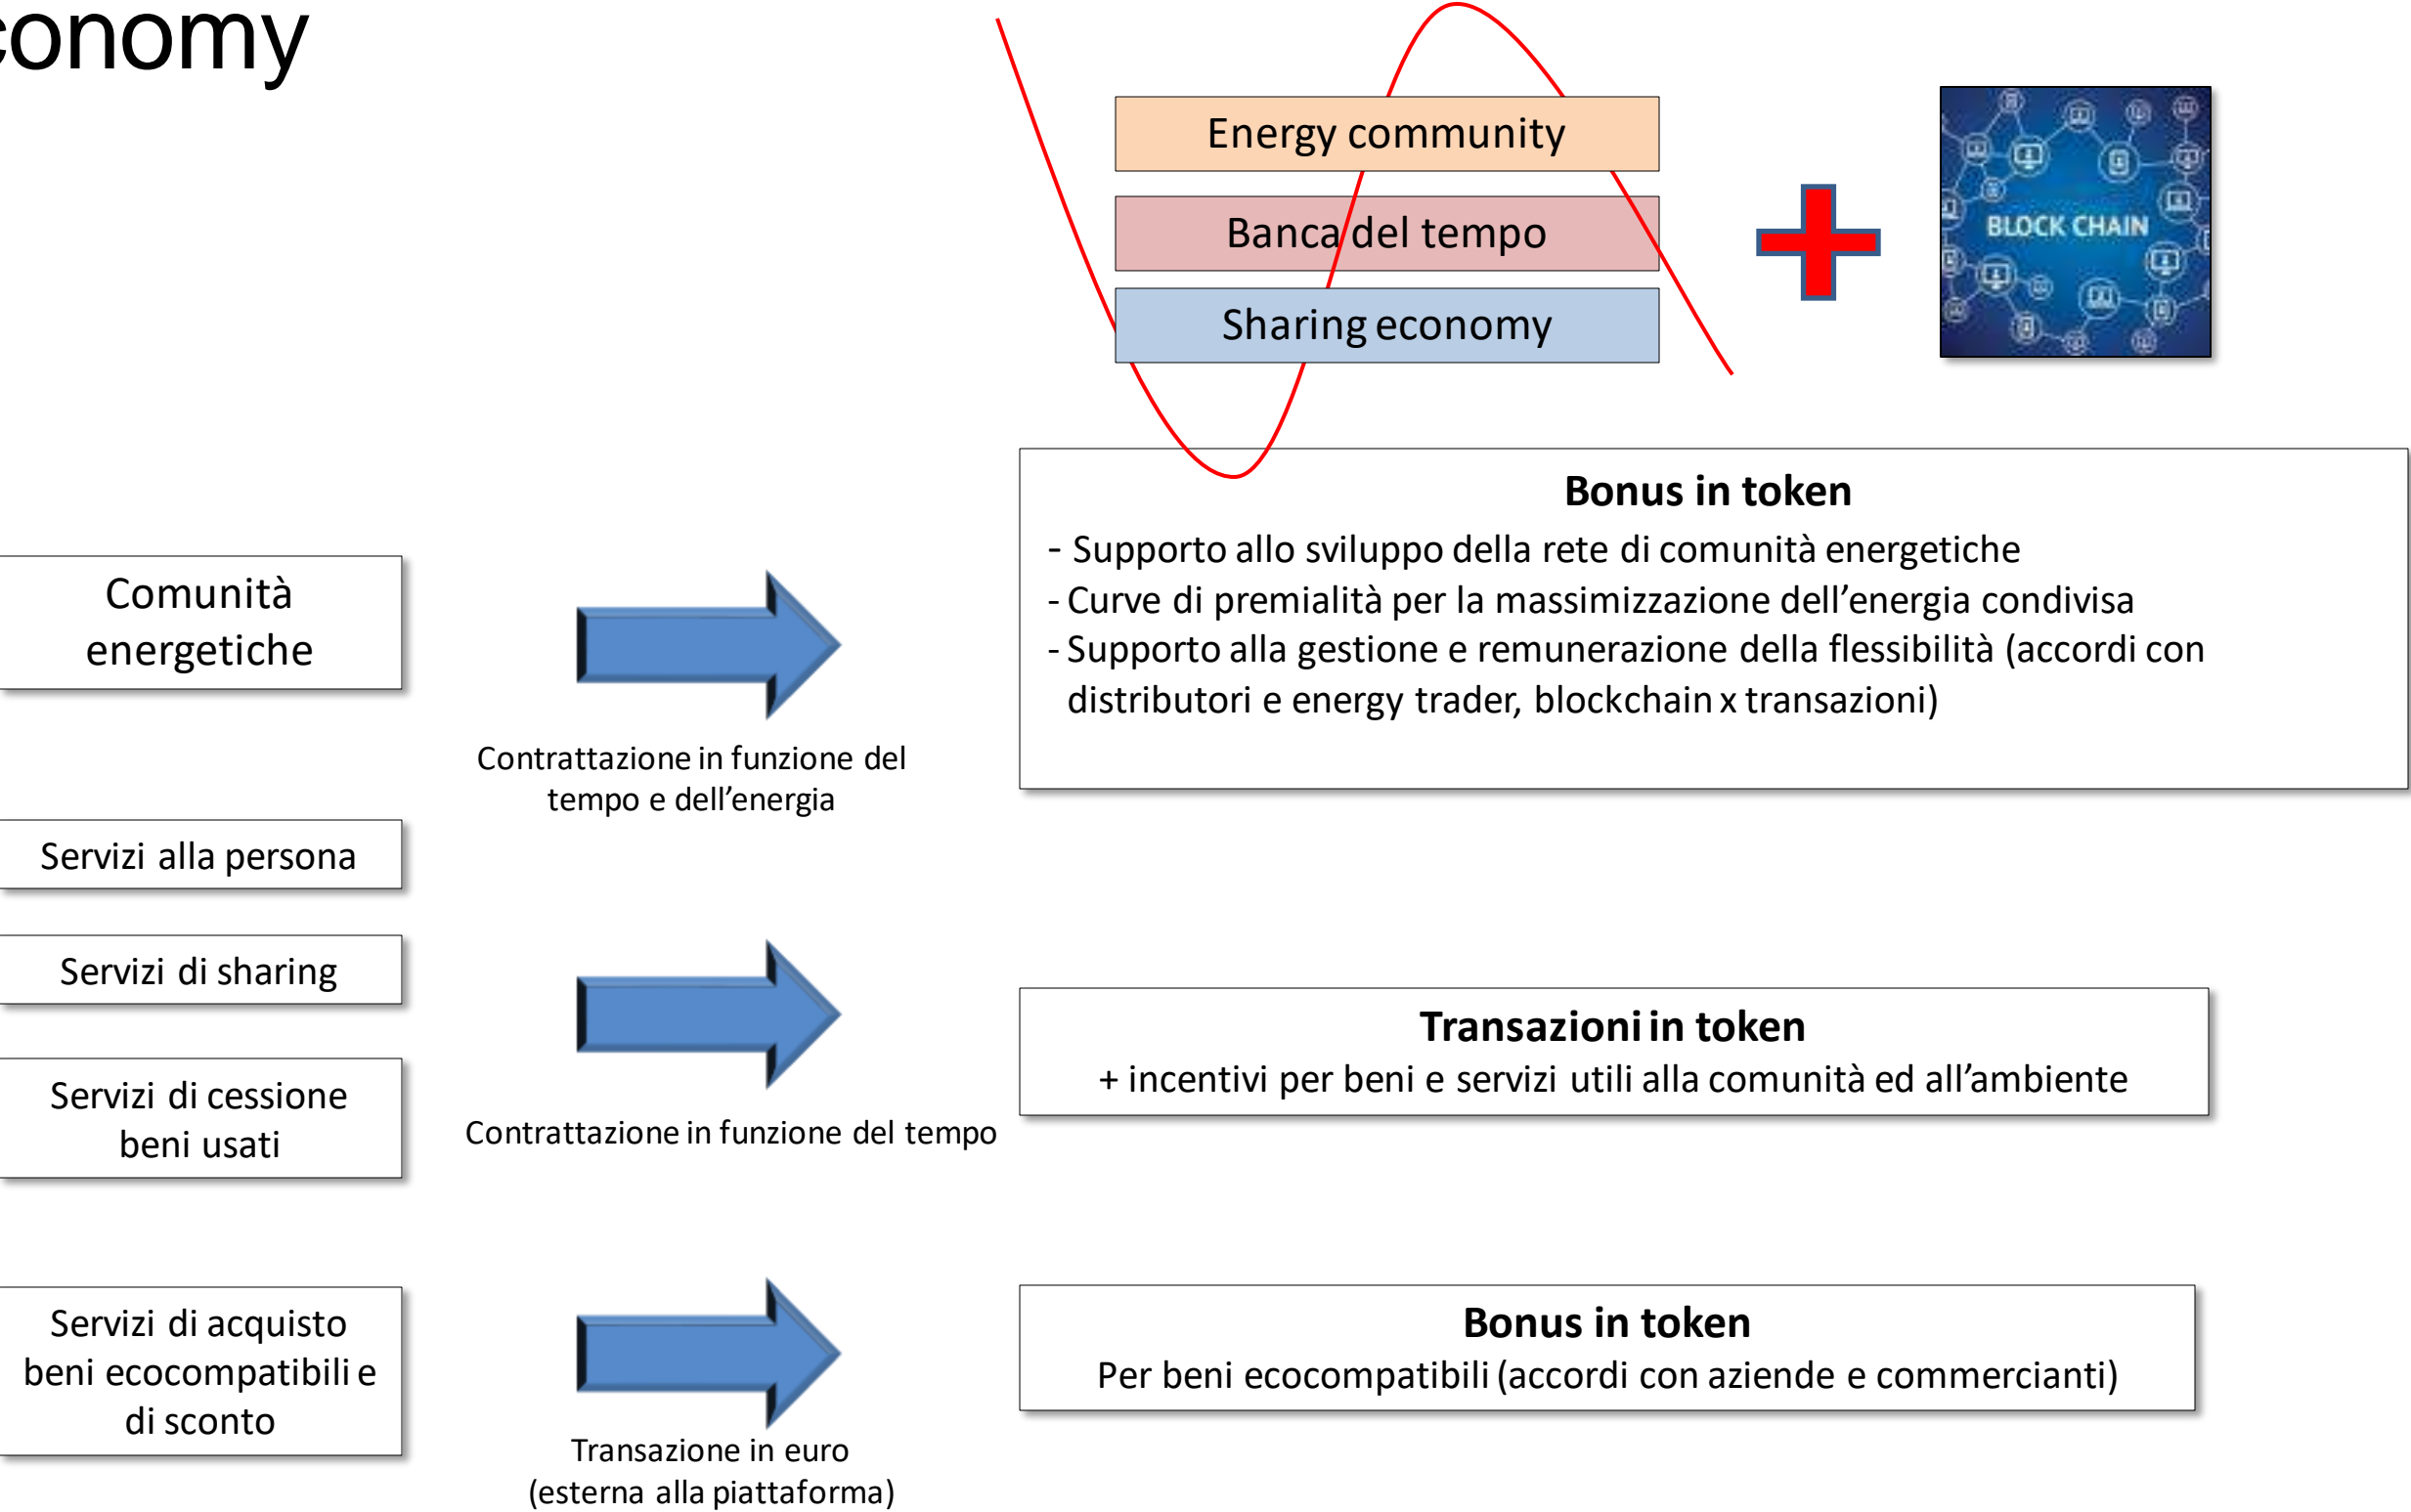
conomy

Energy community

Banca del tempo

Sharing economy

BLOCK CHAIN

Bonus in token
- Supporto allo sviluppo della rete di comunità energetiche
- Curve di premialità per la massimizzazione dell’energia condivisa
- Supporto alla gestione e remunerazione della flessibilità (accordi con distributori e energy trader, blockchain x transazioni)

Comunità energetiche

Contrattazione in funzione del tempo e dell’energia

Servizi alla persona

Servizi di sharing

Servizi di cessione beni usati

Contrattazione in funzione del tempo

Transazioni in token
+ incentivi per beni e servizi utili alla comunità ed all’ambiente

Servizi di acquisto beni ecocompatibili e di sconto

Transazione in euro
(esterna alla piattaforma)

Bonus in token
Per beni ecocompatibili (accordi con aziende e commercianti)